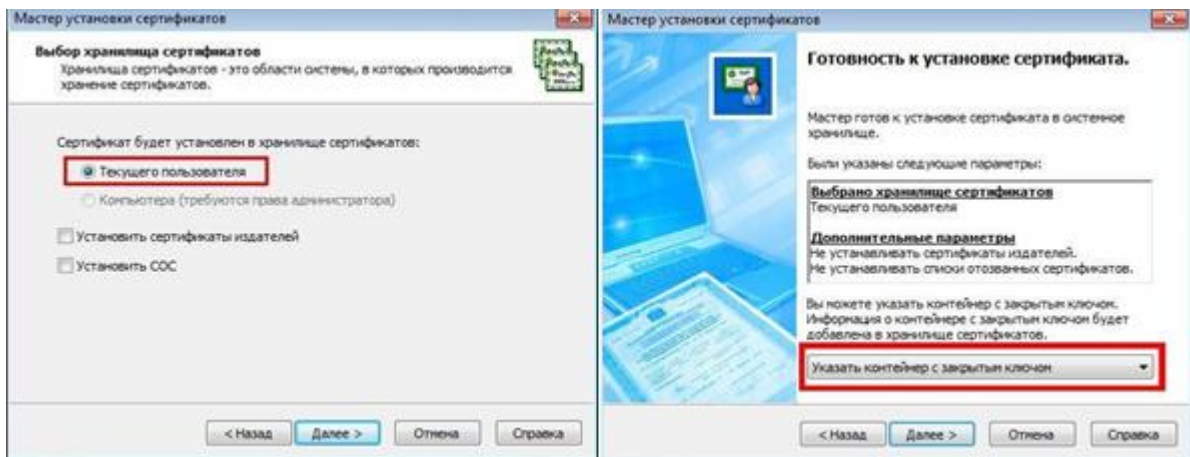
Мастер установки сертификатов

Выбор хранилища сертификатов
Хранилища сертификатов - это области системы, в которых производится хранение сертификатов.

Сертификат будет установлен в хранилище сертификатов:

Текущего пользователя

Компьютера (требуются права администратора)

Установить сертификаты издателей

Установить СОС

< Назад
Далее >
Отмена
Справка

Мастер установки сертификатов

Готовность к установке сертификата.

Мастер готов к установке сертификата в системное хранилище.

Были указаны следующие параметры:

Выбрано хранилище сертификатов
Текущего пользователя

Дополнительные параметры
Не устанавливать сертификаты издателей.
Не устанавливать списки отозванных сертификатов.

Вы можете указать контейнер с закрытым ключом. Информация о контейнере с закрытым ключом будет добавлена в хранилище сертификатов.

Указать контейнер с закрытым ключом

< Назад
Далее >
Отмена
Справка